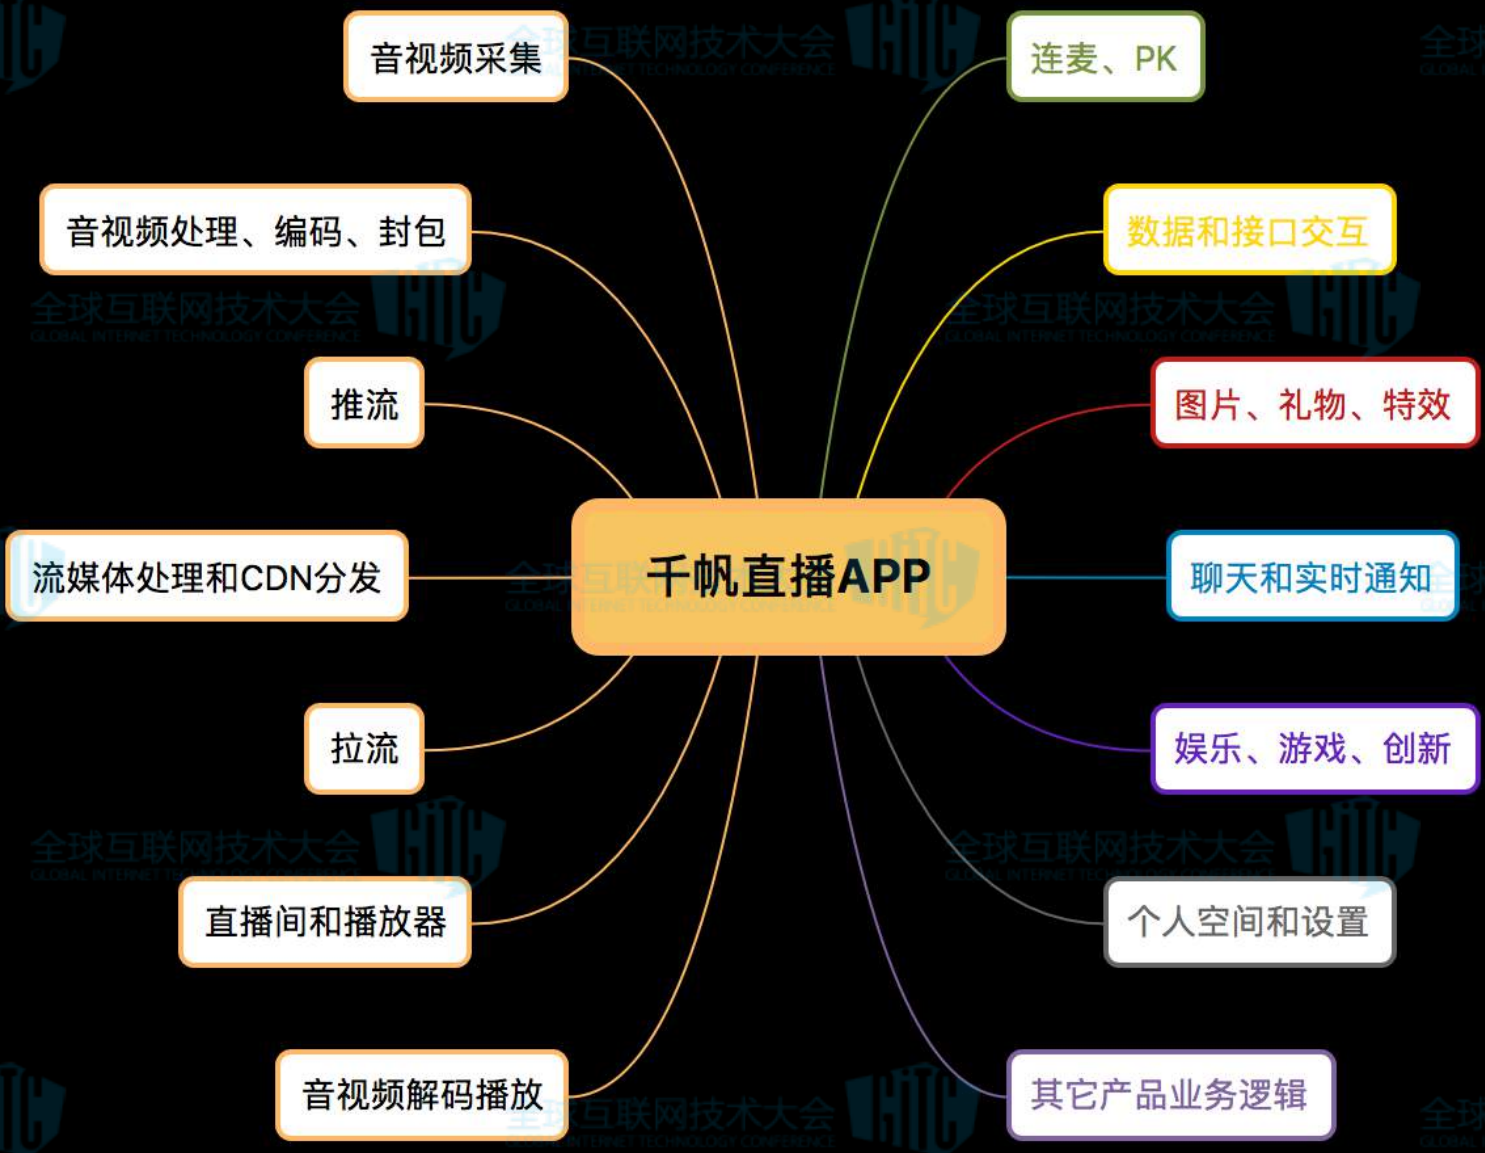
千帆直播APP

音视频采集

音视频处理、编码、封包

推流

流媒体处理和CDN分发

拉流

直播间和播放器

音视频解码播放

连麦、PK

数据和接口交互

图片、礼物、特效

聊天和实时通知

娱乐、游戏、创新

个人空间和设置

其它产品业务逻辑

全球互联网技术大会
GLOBAL INTERNET TECHNOLOGY CONFERENCE